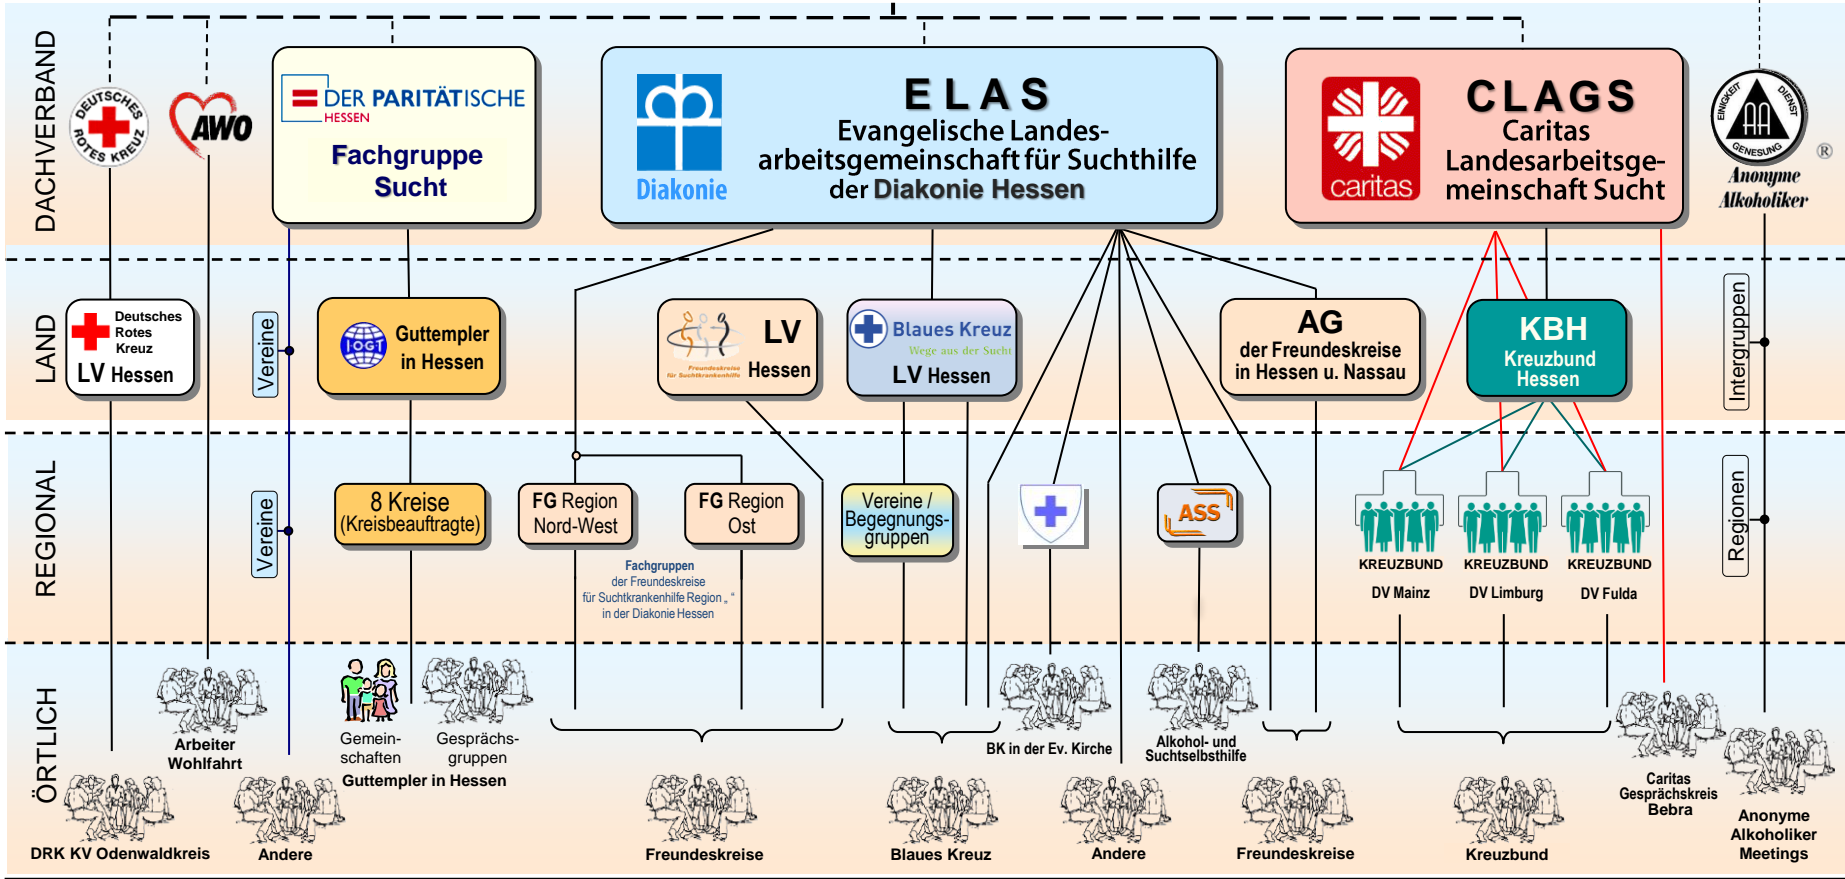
DACHVERBAND

DEUTSCHES ROTES KREUZ

AWO

DER PARITÄTISCHE HESSEN

Fachgruppe Sucht

Diakonie

ELAS
Evangelische Landesarbeitsgemeinschaft für Suchthilfe der Diakonie Hessen

caritas

CLAGS
Caritas Landesarbeitsgemeinschaft Sucht

EINIGKEIT DIENST GENESUNG
Anonyme Alkoholiker ®

LAND

Deutsches Rotes Kreuz
LV Hessen

Vereine

IOGT
Guttempler in Hessen

Freundeskreise für Suchtkrankenhilfe
LV Hessen

Blaues Kreuz
Wege aus der Sucht
LV Hessen

AG
der Freundeskreise in Hessen u. Nassau

KBH
Kreuzbund Hessen

Intergruppen

REGIONAL

Vereine

8 Kreise (Kreisbeauftragte)

FG Region Nord-West

FG Region Ost

Fachgruppen
der Freundeskreise für Suchtkrankenhilfe Region „ “ in der Diakonie Hessen

Vereine / Begegnungsgruppen

ASS

KREUZBUND
DV Mainz

KREUZBUND
DV Limburg

KREUZBUND
DV Fulda

Regionen

ÖRTLICH

Arbeiter Wohlfahrt

Gemeinschaften

Gesprächsgruppen

Guttempler in Hessen

BK in der Ev. Kirche

Alkohol- und Suchtselbsthilfe

Caritas Gesprächskreis Bebra

DRK KV Odenwaldkreis

Andere

Freundeskreise

Blaues Kreuz

Andere

Freundeskreise

Kreuzbund

Anonyme Alkoholiker Meetings